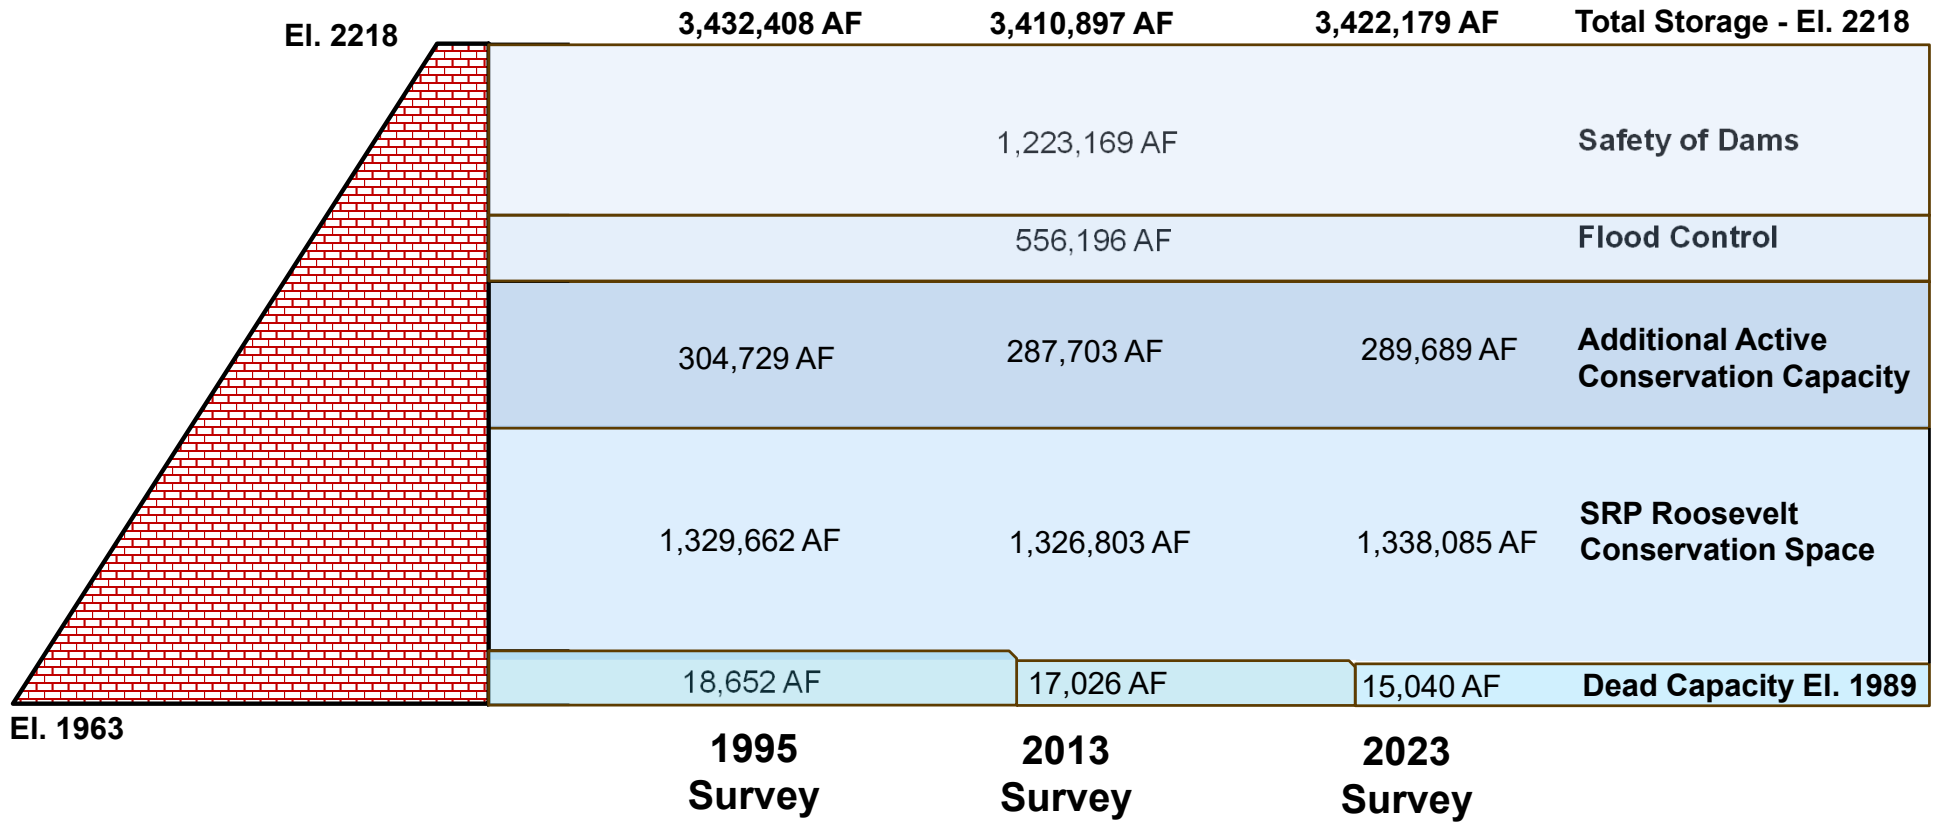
El. 2218

3,432,408 AF 3,410,897 AF 3,422,179 AF Total Storage - El. 2218

1,223,169 AF

Safety of Dams

556,196 AF

Flood Control

304,729 AF 287,703 AF 289,689 AF

Additional Active Conservation Capacity

1,329,662 AF 1,326,803 AF 1,338,085 AF

SRP Roosevelt Conservation Space

18,652 AF 17,026 AF 15,040 AF

Dead Capacity El. 1989

El. 1963

1995 Survey

2013 Survey

2023 Survey